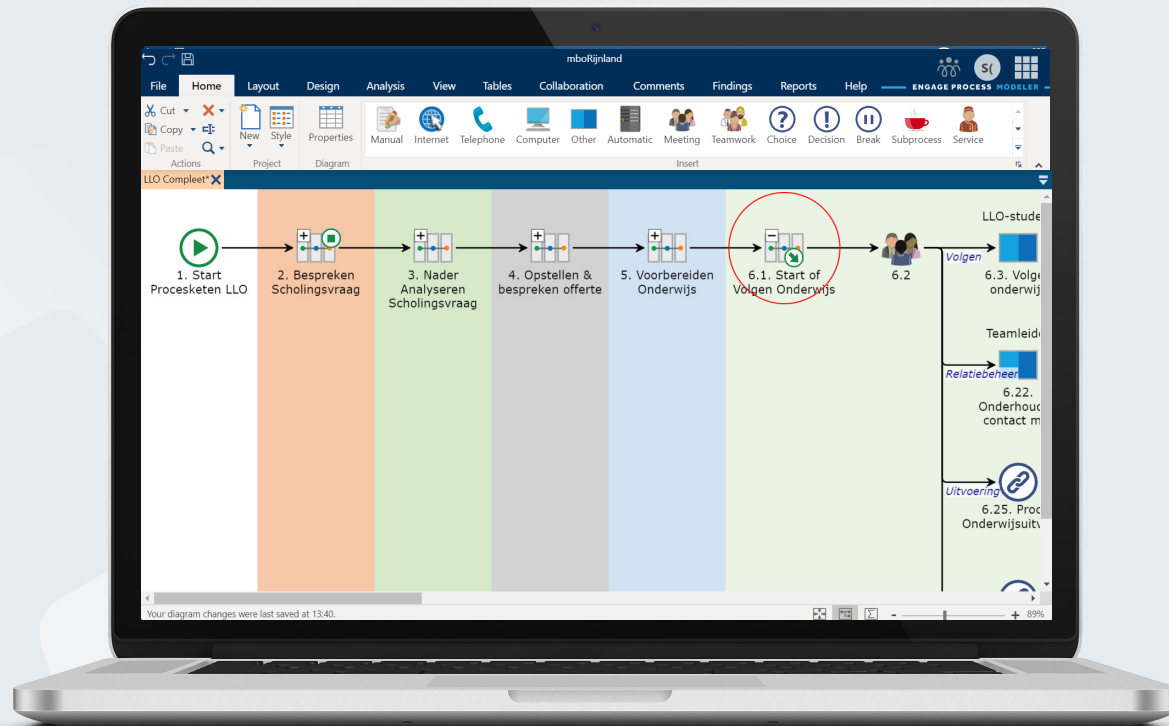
mboRijnland

S(

File Home Layout Design Analysis View Tables Collaboration Comments Findings Reports Help ENGAGE PROCESS MODELER

Cut Copy Paste Actions
New Style Project
Properties Diagram
Manual Internet Telephone Computer Other Automatic Meeting Teamwork Choice Decision Break Subprocess Service
Insert

LLO Compleet*

1. Start Processketen LLO

2. Bespreken Scholingsvraag

3. Nader Analyseren Scholingsvraag

4. Opstellen & bespreken offerte

5. Voorbereiden Onderwijs

6.1. Start of Volgen Onderwijs

6.2

LLO-stude

Volgen

6.3. Volg onderwij

Teamleid

Relatiebeheer

6.22. Onderhoud contact m

Uitvoering

6.25. Proc Onderwijsuit

Your diagram changes were last saved at 13:40.

89%